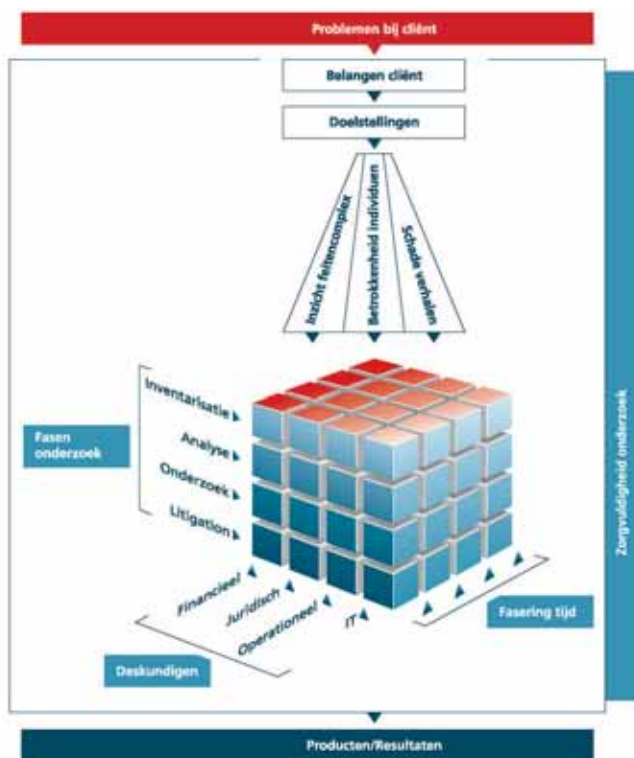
Problemen bij cliënt

Belangen cliënt

Doelstellingen

Inzicht feitencomplex

Betrokkenheid individuen

Schade verhalen

Inventarisatie

Analyse

Onderzoek

Litigation

Fasen onderzoek

Financieel

Juridisch

Operationeel

IT

Fasering tijd

Deskundigen

Zorgvuldigheid onderzoek

Producten/Resultaten